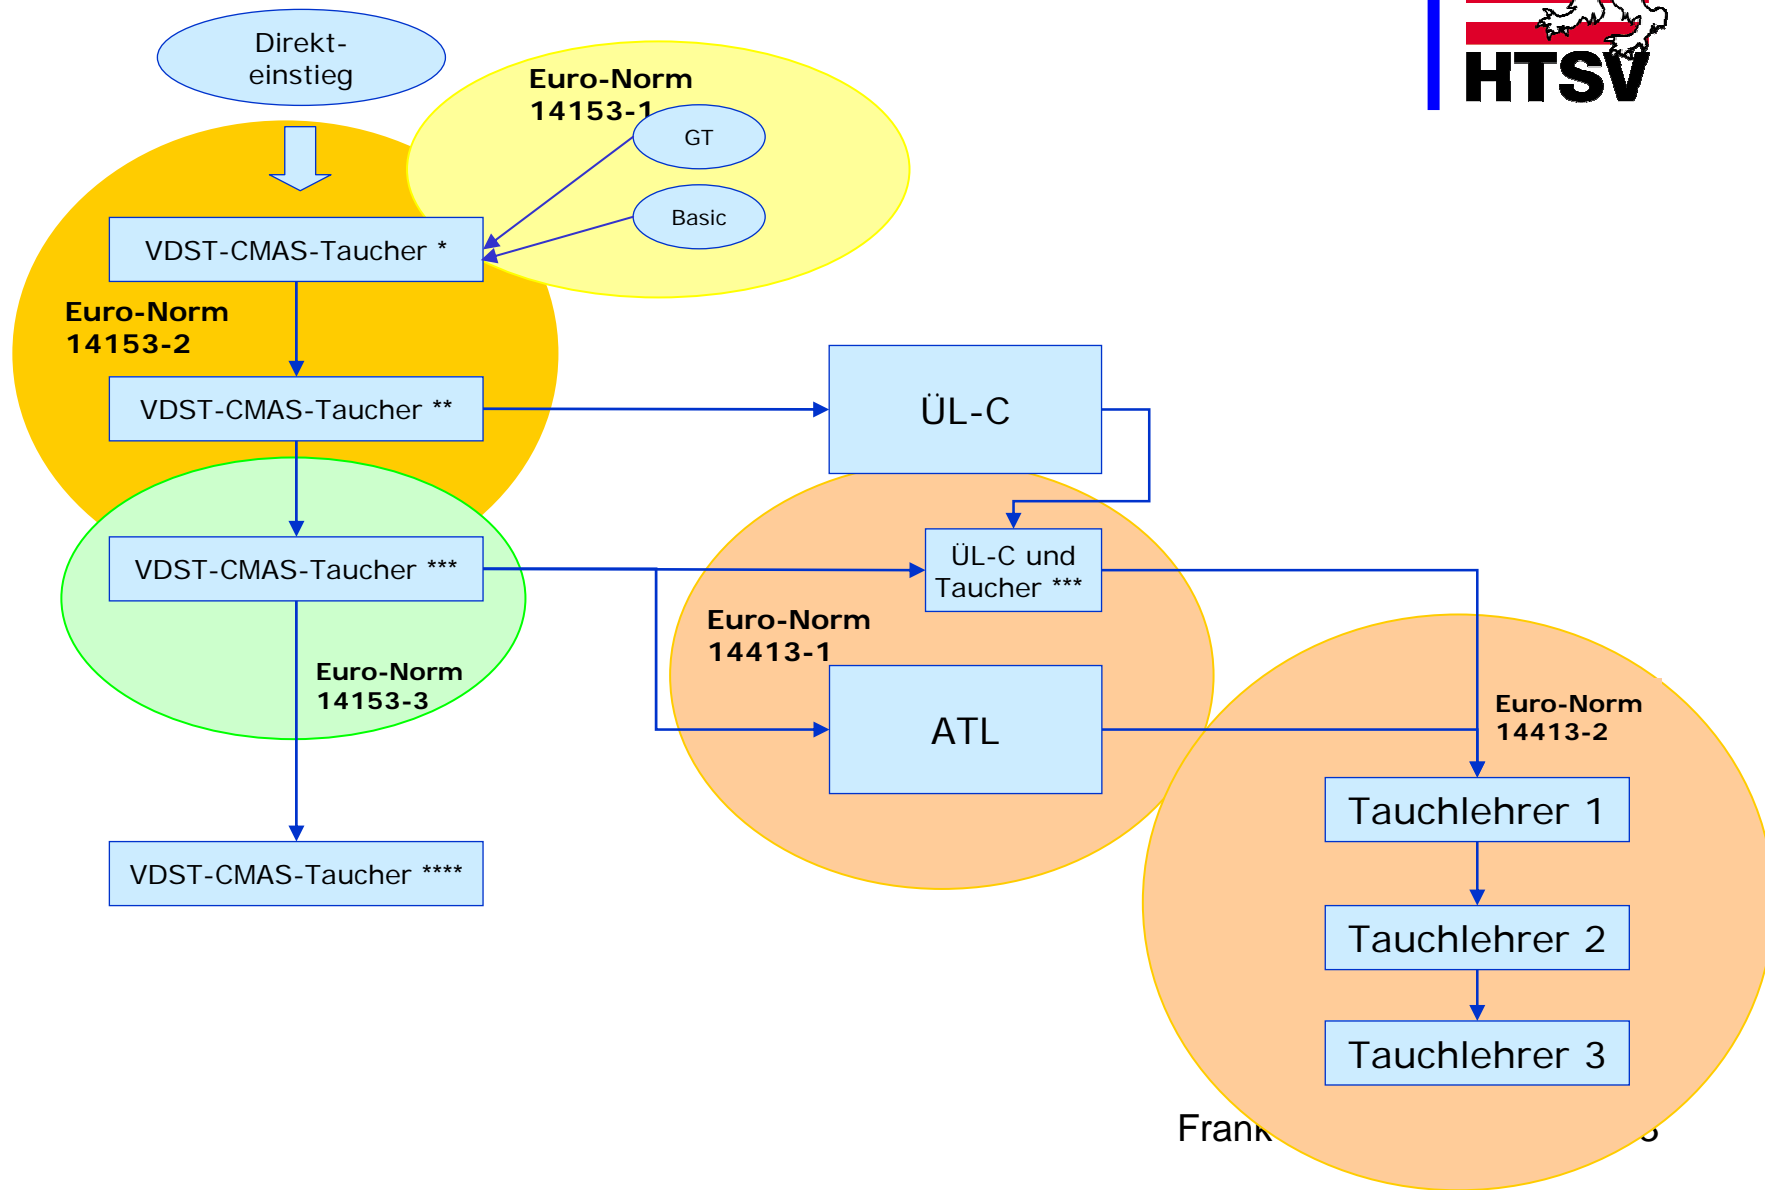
HTSV

Direkteinstieg

Euro-Norm 14153-1

GT

Basic

VDST-CMAS-Taucher *

Euro-Norm 14153-2

VDST-CMAS-Taucher **

ÜL-C

ÜL-C und Taucher ***

VDST-CMAS-Taucher ***

Euro-Norm 14413-1

Euro-Norm 14153-3

ATL

Euro-Norm 14413-2

Tauchlehrer 1

Tauchlehrer 2

Tauchlehrer 3

VDST-CMAS-Taucher ****

Frank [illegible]